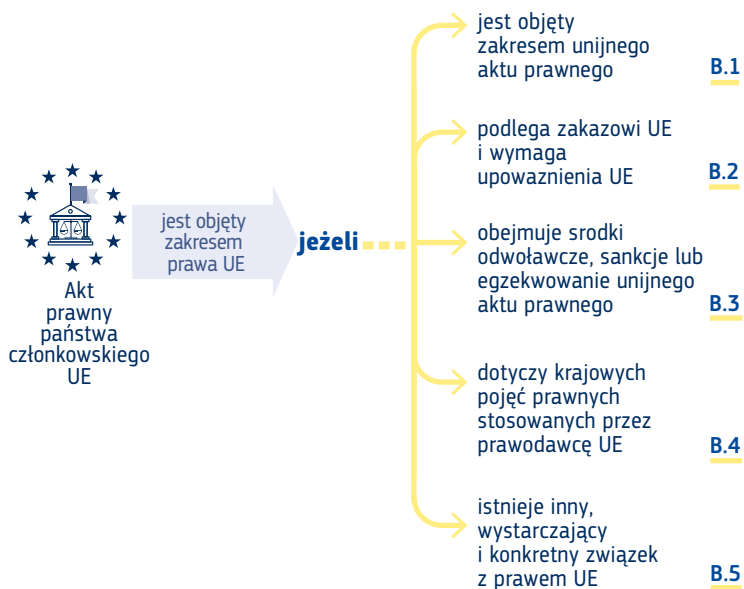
Akt prawny państwa członkowskiego UE

jest objęty zakresem prawa UE

jeżeli

jest objęty zakresem unijnego aktu prawnego

B.1

podlega zakazowi UE i wymaga upowaznienia UE

B.2

obejmuje srodki odwoławcze, sankcje lub egzekwowanie unijnego aktu prawnego

B.3

dotyczy krajowych pojęć prawnych stosowanych przez prawodawcę UE

B.4

istnieje inny, wystarczający i konkretny związek z prawem UE

B.5